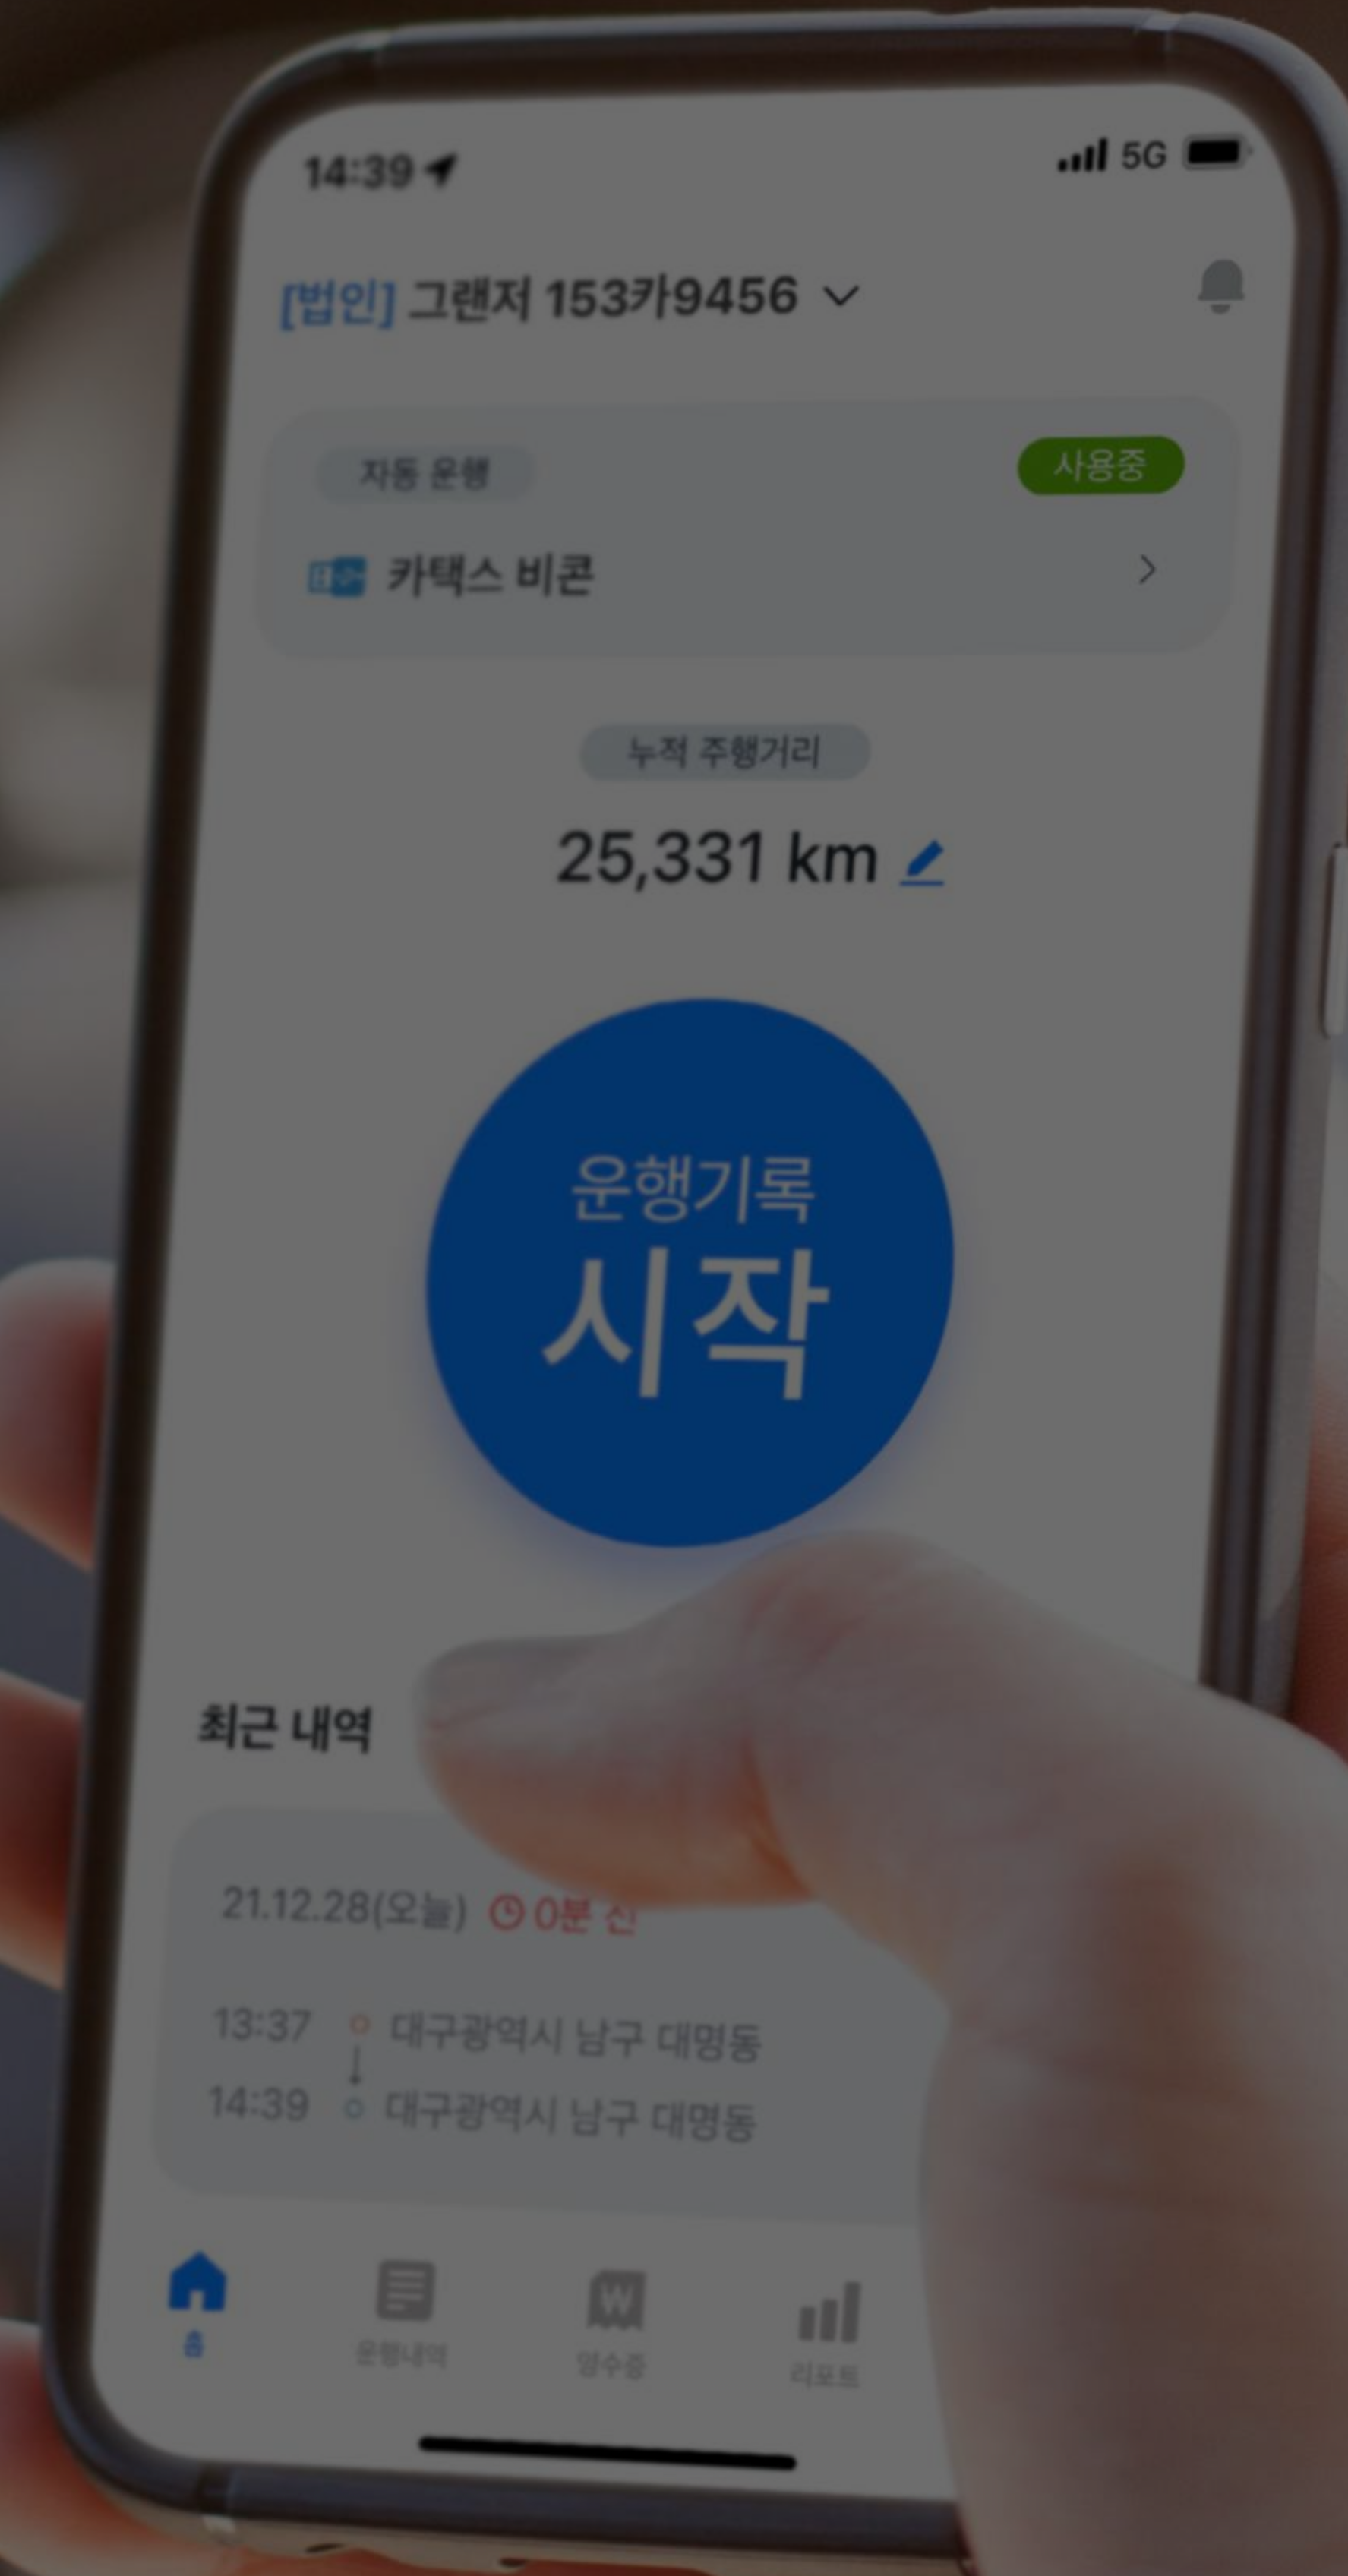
14:39

5G

[법인] 그랜저 153카9456

자동 운행

사용중

카택스 비콘

누적 주행거리

25,331 km

운행기록
시작

최근 내역

21.12.28(오늘) 0분 전

13:37 대구광역시 남구 대명동
14:39 대구광역시 남구 대명동

홈

운행내역

영수증

리포트